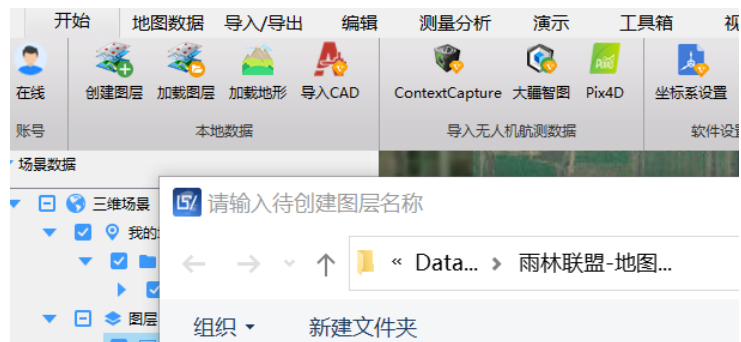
开始 地图数据 导入/导出 编辑 测量分析 演示 工具箱 视

在线 创建图层 加载图层 加载地形 导入CAD ContextCapture 大疆智图 Pix4D 坐标系设置

账号 本地数据 导入无人机航测数据 软件设

场景数据

三维场景

我的

图层

请输入待创建图层名称

« Data... › 雨林联盟-地图...

组织 ▾ 新建文件夹